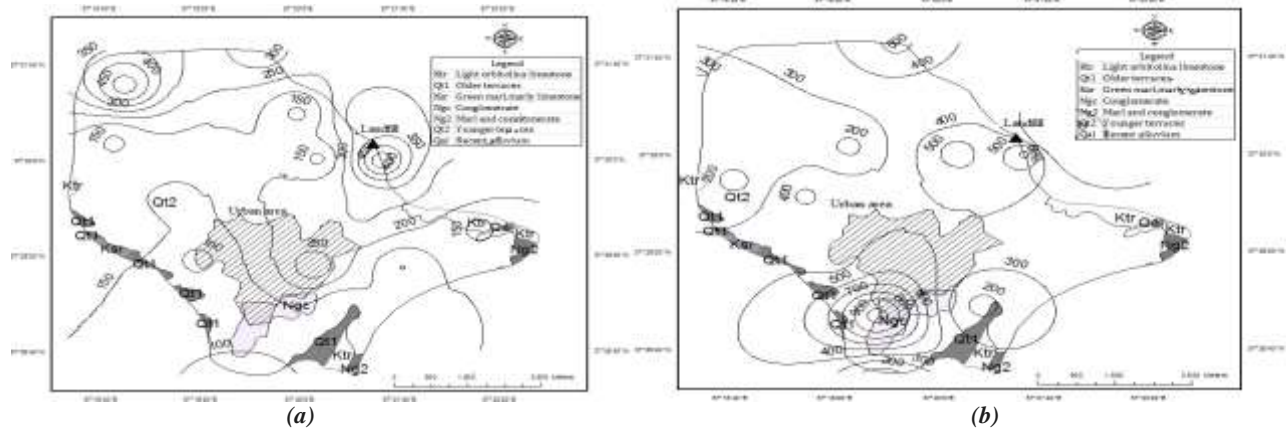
Legend
Ktr Light orbitolina limestone
Qt1 Older terraces
Kar Green marl,marly limestone
Ngc Conglomerate
Ng2 Marl and conglomerate
Qt2 Younger terraces
Qal Recent alluvium

350
400
450
300
250
350
100
150
350
200
150
250
200
150
Landfill
Ktr
Qt2
Qt1
Qt1
Kar
Qt1
Qt1
Qt1
Urban area
Ngc
Qt1
Ktr
Ng2
Ktr
Qal
Ktr
Ngc
100

(a)

Legend
Ktr Light orbitolina limestone
Qt1 Older terraces
Kar Green marl,marly limestone
Ngc Conglomerate
Ng2 Marl and conglomerate
Qt2 Younger terraces
Qal Recent alluvium

300
300
450
200
400
500
Landfill
400
Ktr
Qt2
Qt1
Qt1
Kar
Qt1
Urban area
Ktr
Qal
Ktr
Ngc
300
500
Qt1
Qt1
Ngc
200
400
Qt1
Ktr
Ng2

(b)